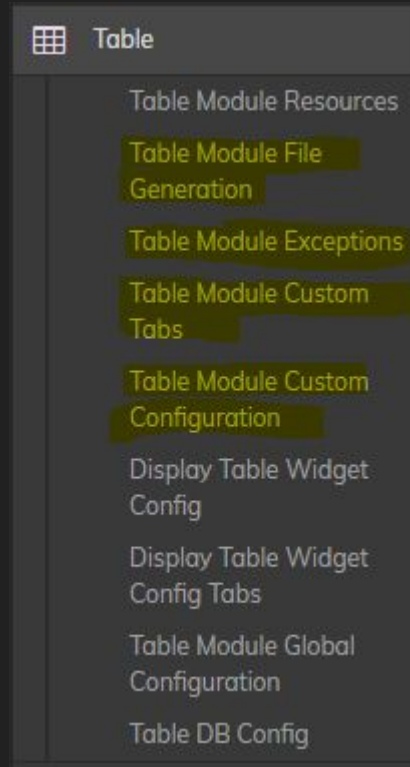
Table

Table Module Resources

Table Module File Generation

Table Module Exceptions

Table Module Custom Tabs

Table Module Custom Configuration

Display Table Widget Config

Display Table Widget Config Tabs

Table Module Global Configuration

Table DB Config